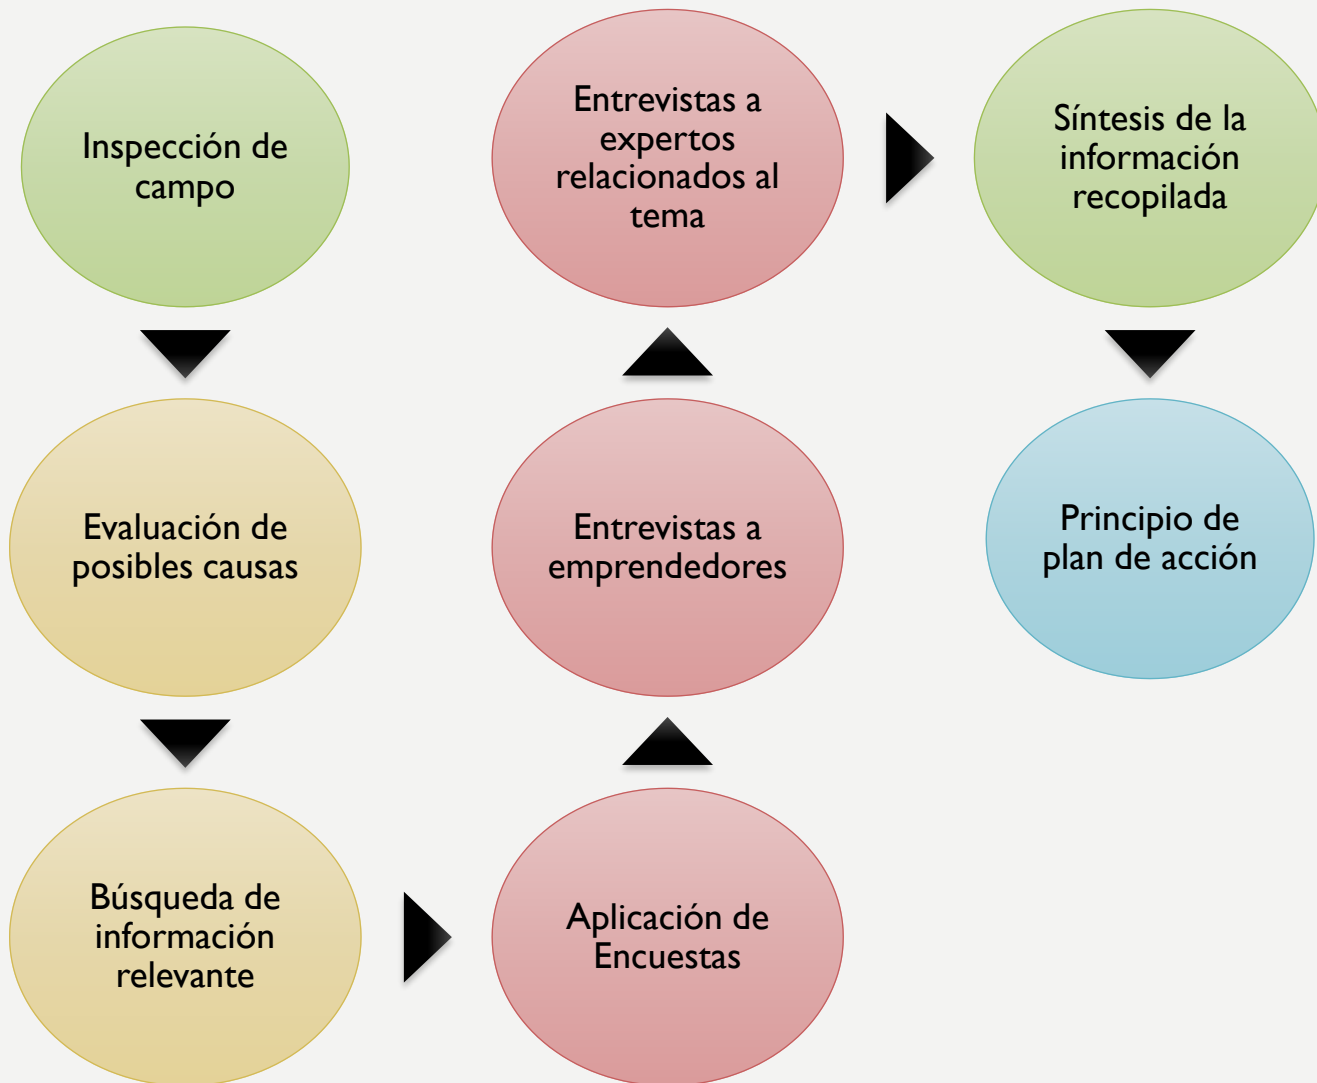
Inspección de campo

Evaluación de posibles causas

Búsqueda de información relevante

Aplicación de Encuestas

Entrevistas a emprendedores

Entrevistas a expertos relacionados al tema

Síntesis de la información recopilada

Principio de plan de acción